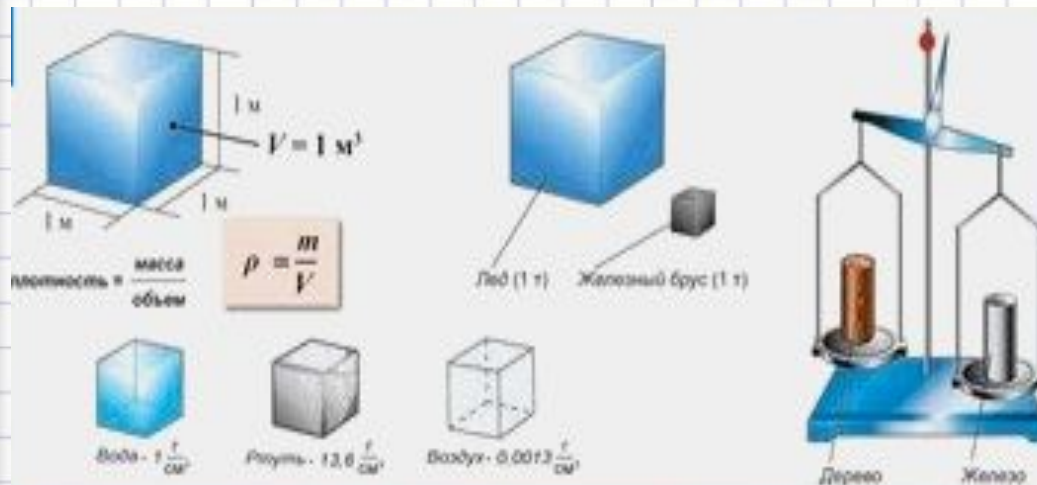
1 м

$V = 1$ м$^3$

1 м

1 м

плотность = $\frac{масса}{объем}$

$\rho = \frac{m}{V}$

Лед (1 т)

Железный брус (1 т)

Вода - 1 $\frac{г}{см^3}$

Ртуть - 13,6 $\frac{г}{см^3}$

Воздух - 0,0013 $\frac{г}{см^3}$

Дерево

Железо